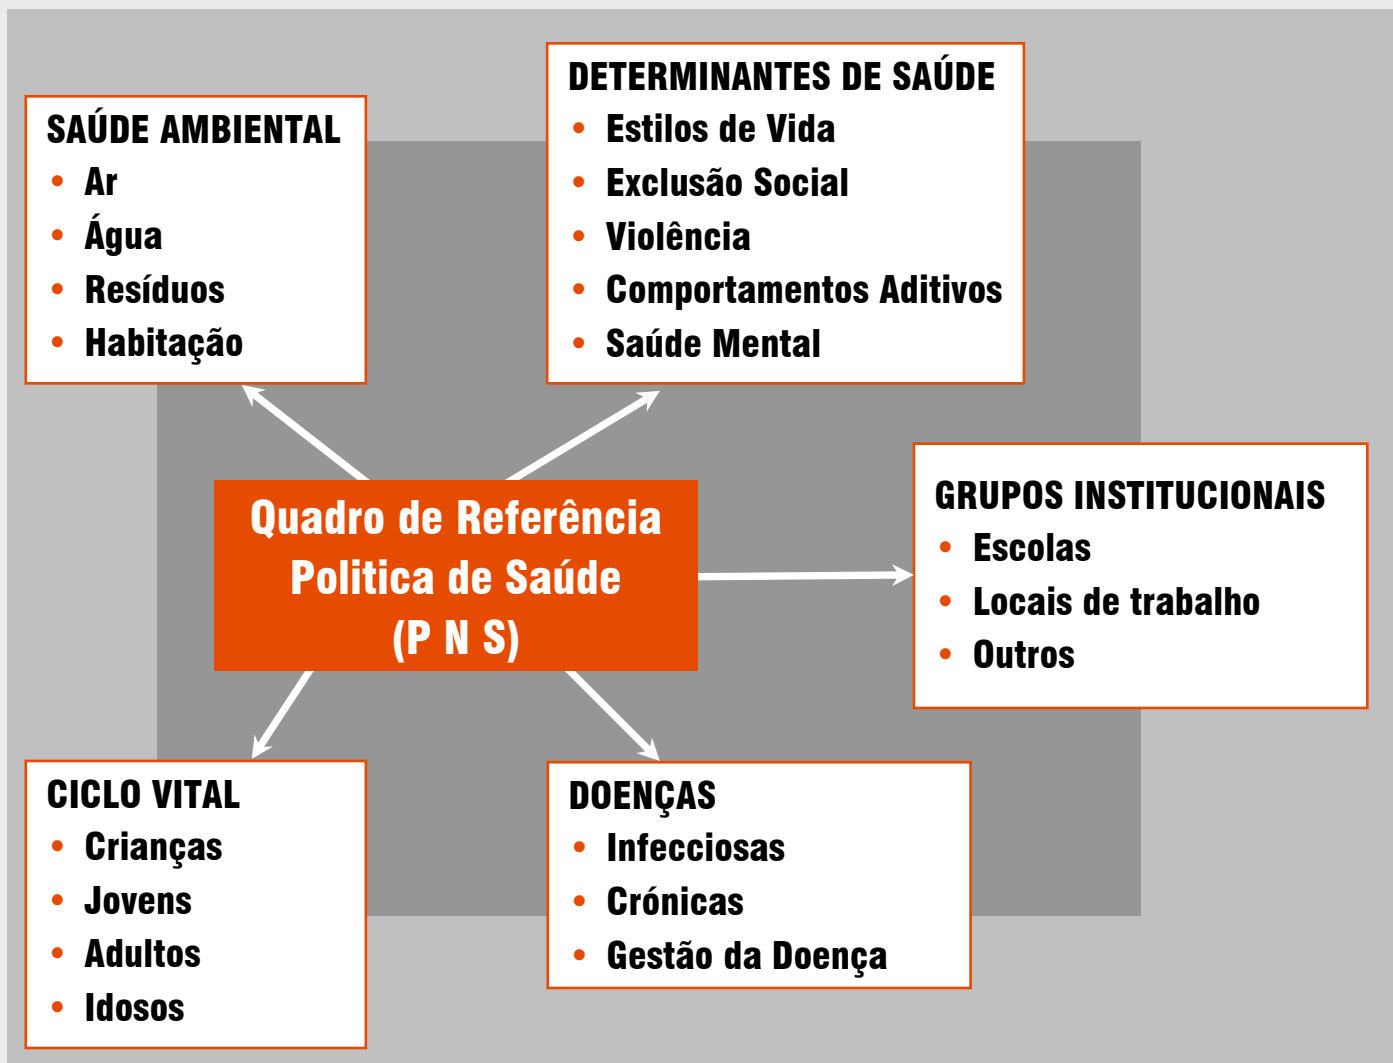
SAÚDE AMBIENTAL
• Ar
• Água
• Resíduos
• Habitação

DETERMINANTES DE SAÚDE
• Estilos de Vida
• Exclusão Social
• Violência
• Comportamentos Aditivos
• Saúde Mental

Quadro de Referência
Politica de Saúde
(P N S)

GRUPOS INSTITUCIONAIS
• Escolas
• Locais de trabalho
• Outros

CICLO VITAL
• Crianças
• Jovens
• Adultos
• Idosos

DOENÇAS
• Infecciosas
• Crónicas
• Gestão da Doença